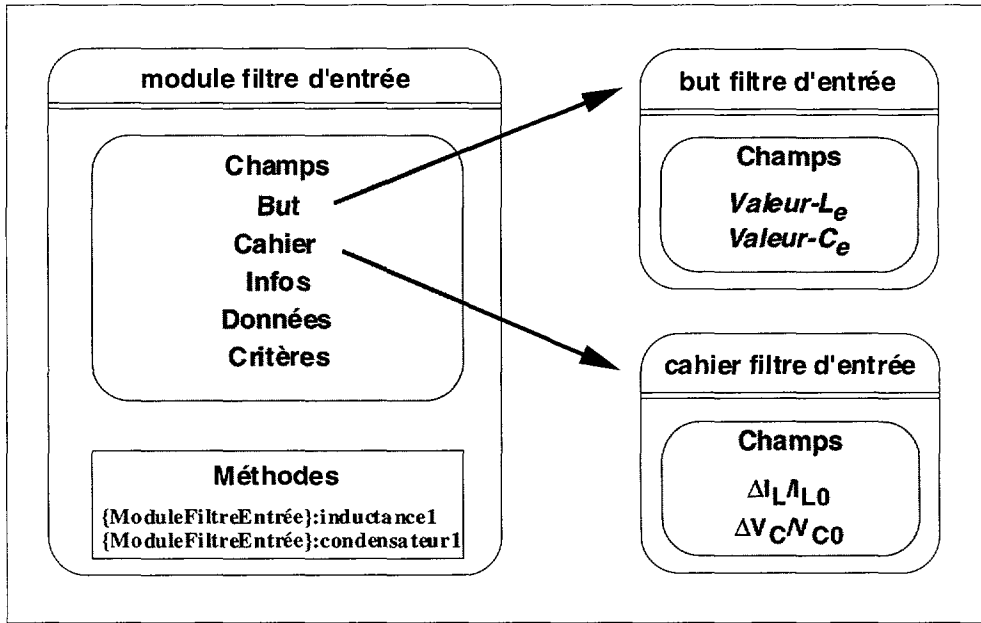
module filtre d'entrée

Champs
But
Cahier
Infos
Données
Critères

Méthodes
{ModuleFiltreEntrée}:inductance1
{ModuleFiltreEntrée}:condensateur1

but filtre d'entrée

Champs
Valeur-$L_e$
Valeur-$C_e$

cahier filtre d'entrée

Champs
$\Delta I_L/I_{L0}$
$\Delta V_C/V_{C0}$